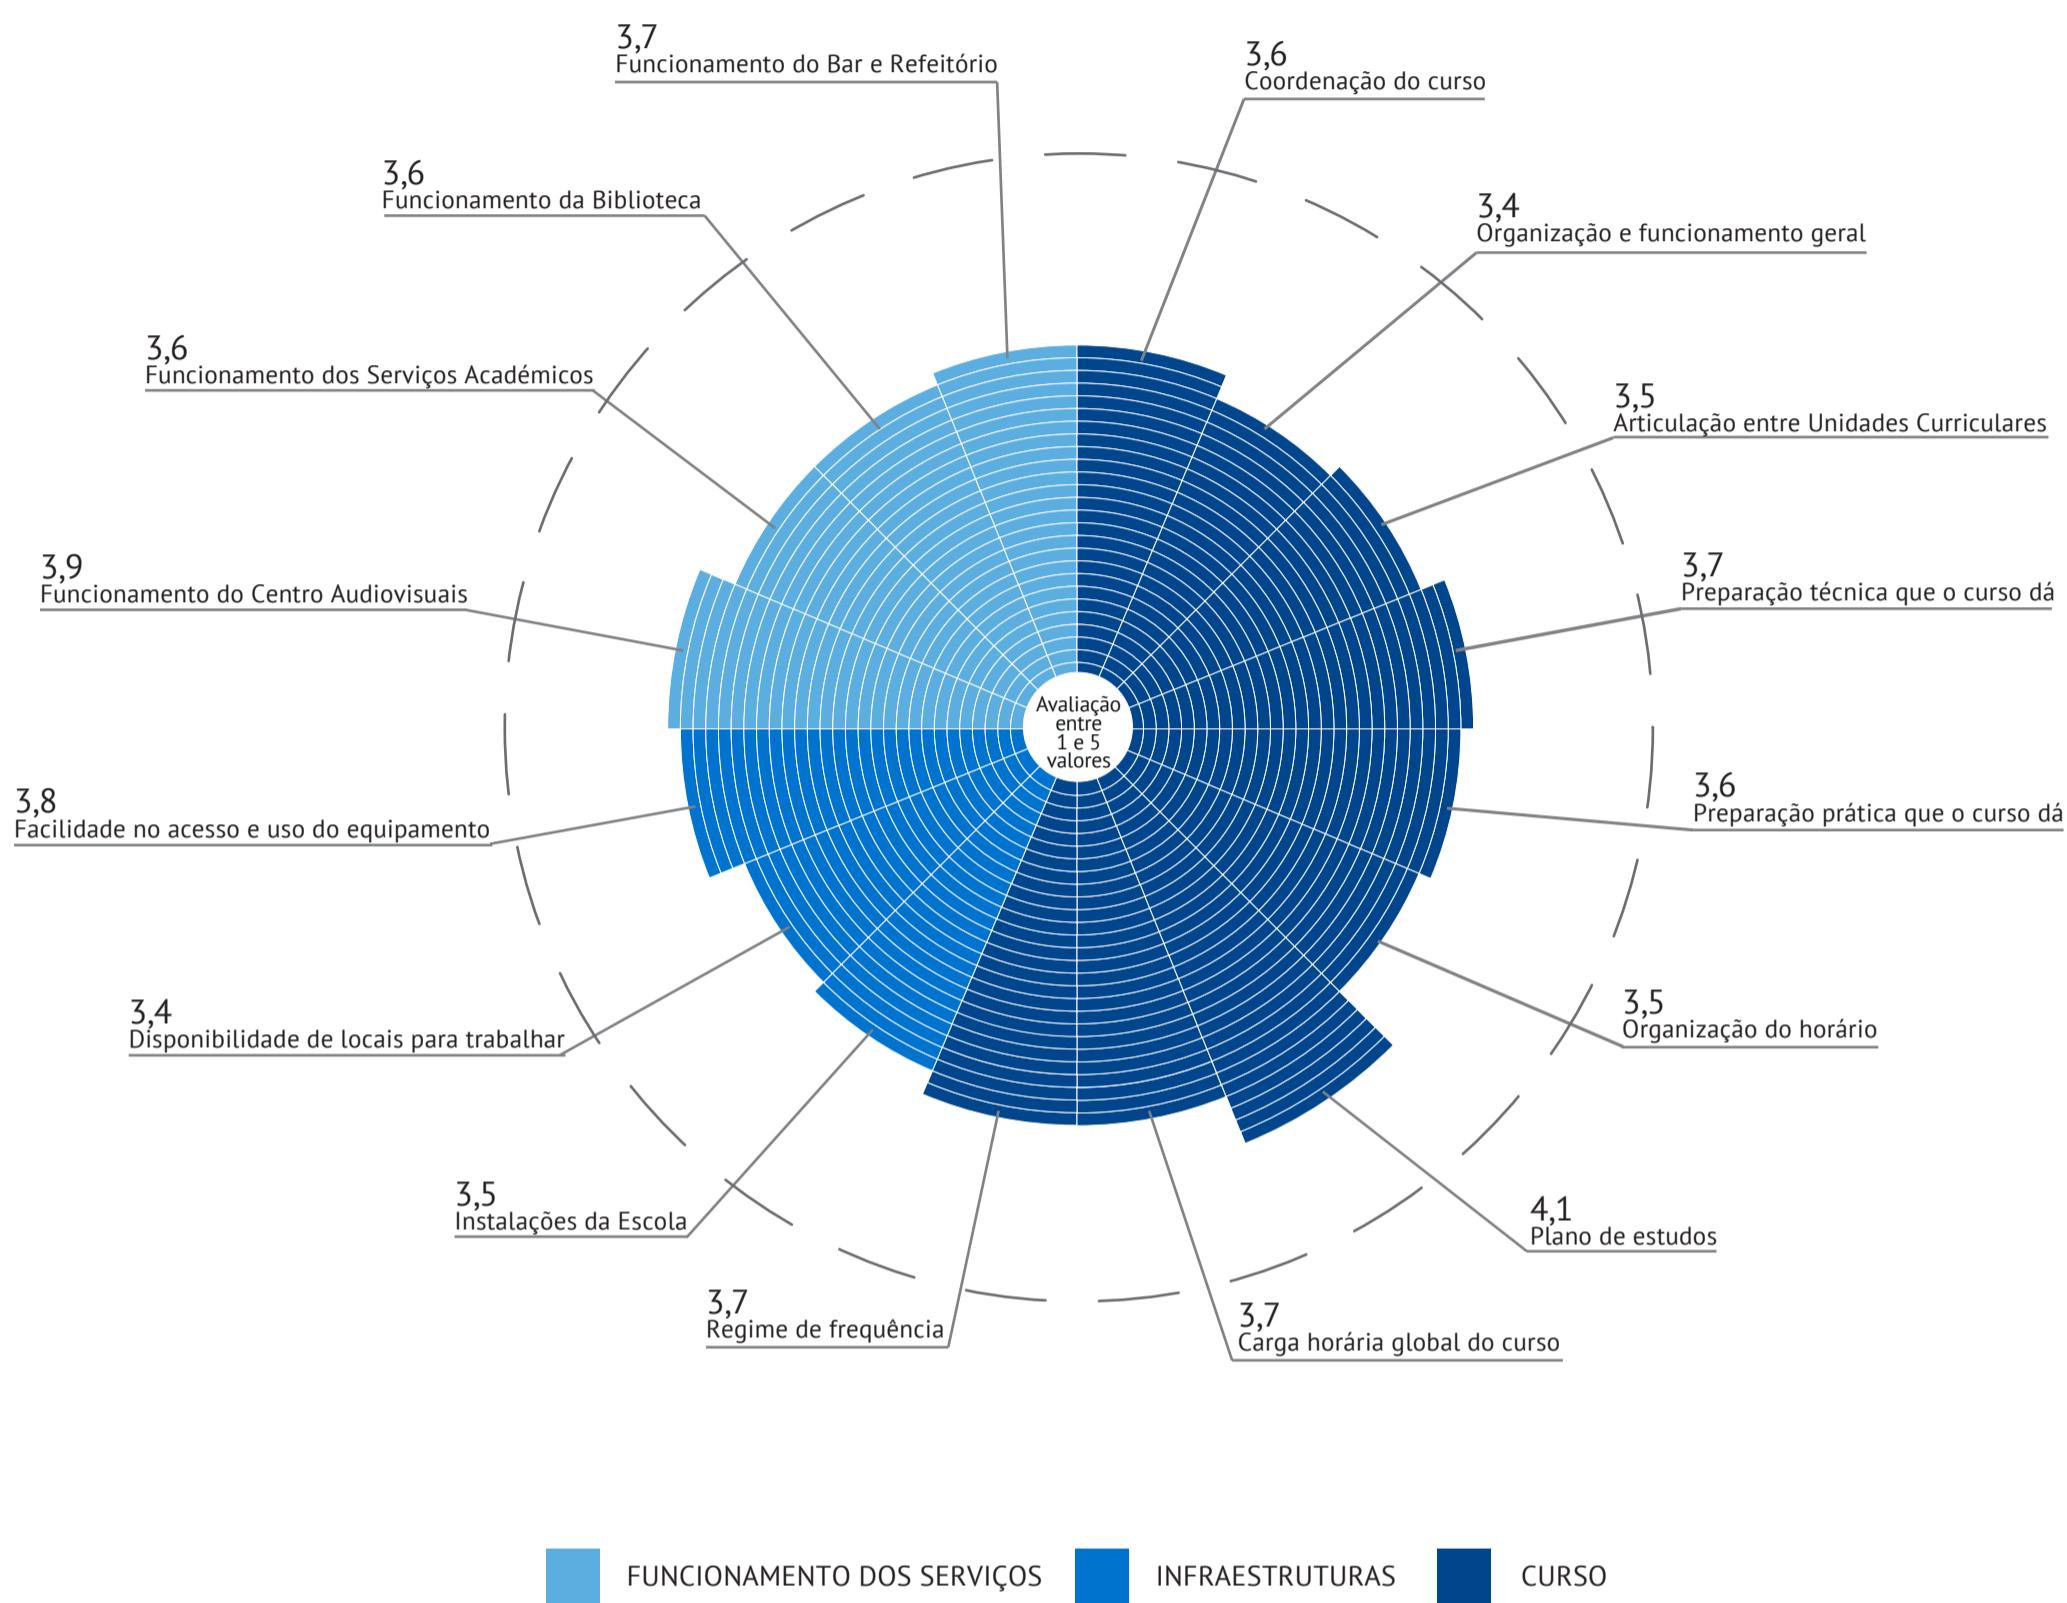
3,7
Funcionamento do Bar e Refeitório

3,6
Coordenação do curso

3,6
Funcionamento da Biblioteca

3,4
Organização e funcionamento geral

3,6
Funcionamento dos Serviços Académicos

3,5
Articulação entre Unidades Curriculares

3,9
Funcionamento do Centro Audiovisuais

3,7
Preparação técnica que o curso dá

Avaliação entre 1 e 5 valores

3,8
Facilidade no acesso e uso do equipamento

3,6
Preparação prática que o curso dá

3,4
Disponibilidade de locais para trabalhar

3,5
Organização do horário

3,5
Instalações da Escola

4,1
Plano de estudos

3,7
Regime de frequência

3,7
Carga horária global do curso

FUNCIONAMENTO DOS SERVIÇOS
INFRAESTRUTURAS
CURSO